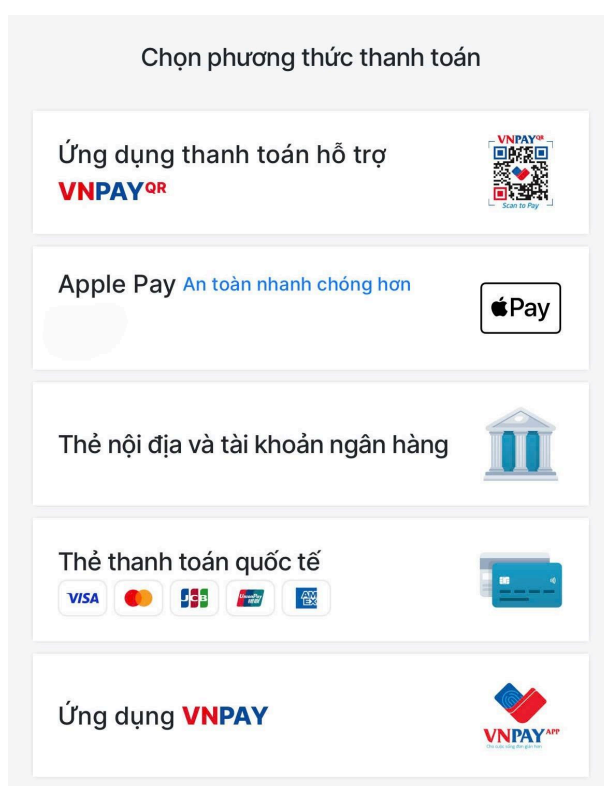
Chọn phương thức thanh toán

Ứng dụng thanh toán hỗ trợ
VNPAY^QR

VNPAY^QR
Scan to Pay

Apple Pay An toàn nhanh chóng hơn

Pay

Thẻ nội địa và tài khoản ngân hàng

Thẻ thanh toán quốc tế
VISA JCB UnionPay AM EX

Ứng dụng VNPAY

VNPAY APP
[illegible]